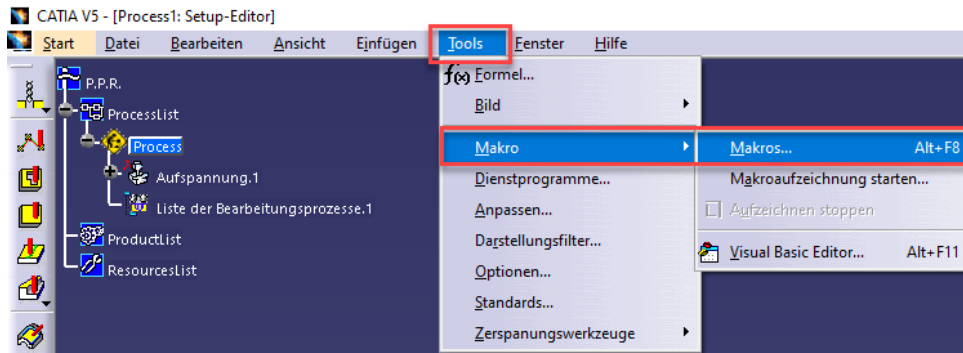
CATIA V5 - [Process1: Setup-Editor]

Start Datei Bearbeiten Ansicht Einfügen Tools Fenster Hilfe

P.P.R.
ProcessList
Process
Aufspannung.1
Liste der Bearbeitungsprozesse.1
ProductList
ResourcesList

$f(x)$ Formel...
Bild
Makro
Dienstprogramme...
Anpassen...
Darstellungsfilter...
Optionen...
Standards...
Zerspanungswerkzeuge

Makros... Alt+F8
Makroaufzeichnung starten...
Aufzeichnen stoppen
Visual Basic Editor... Alt+F11